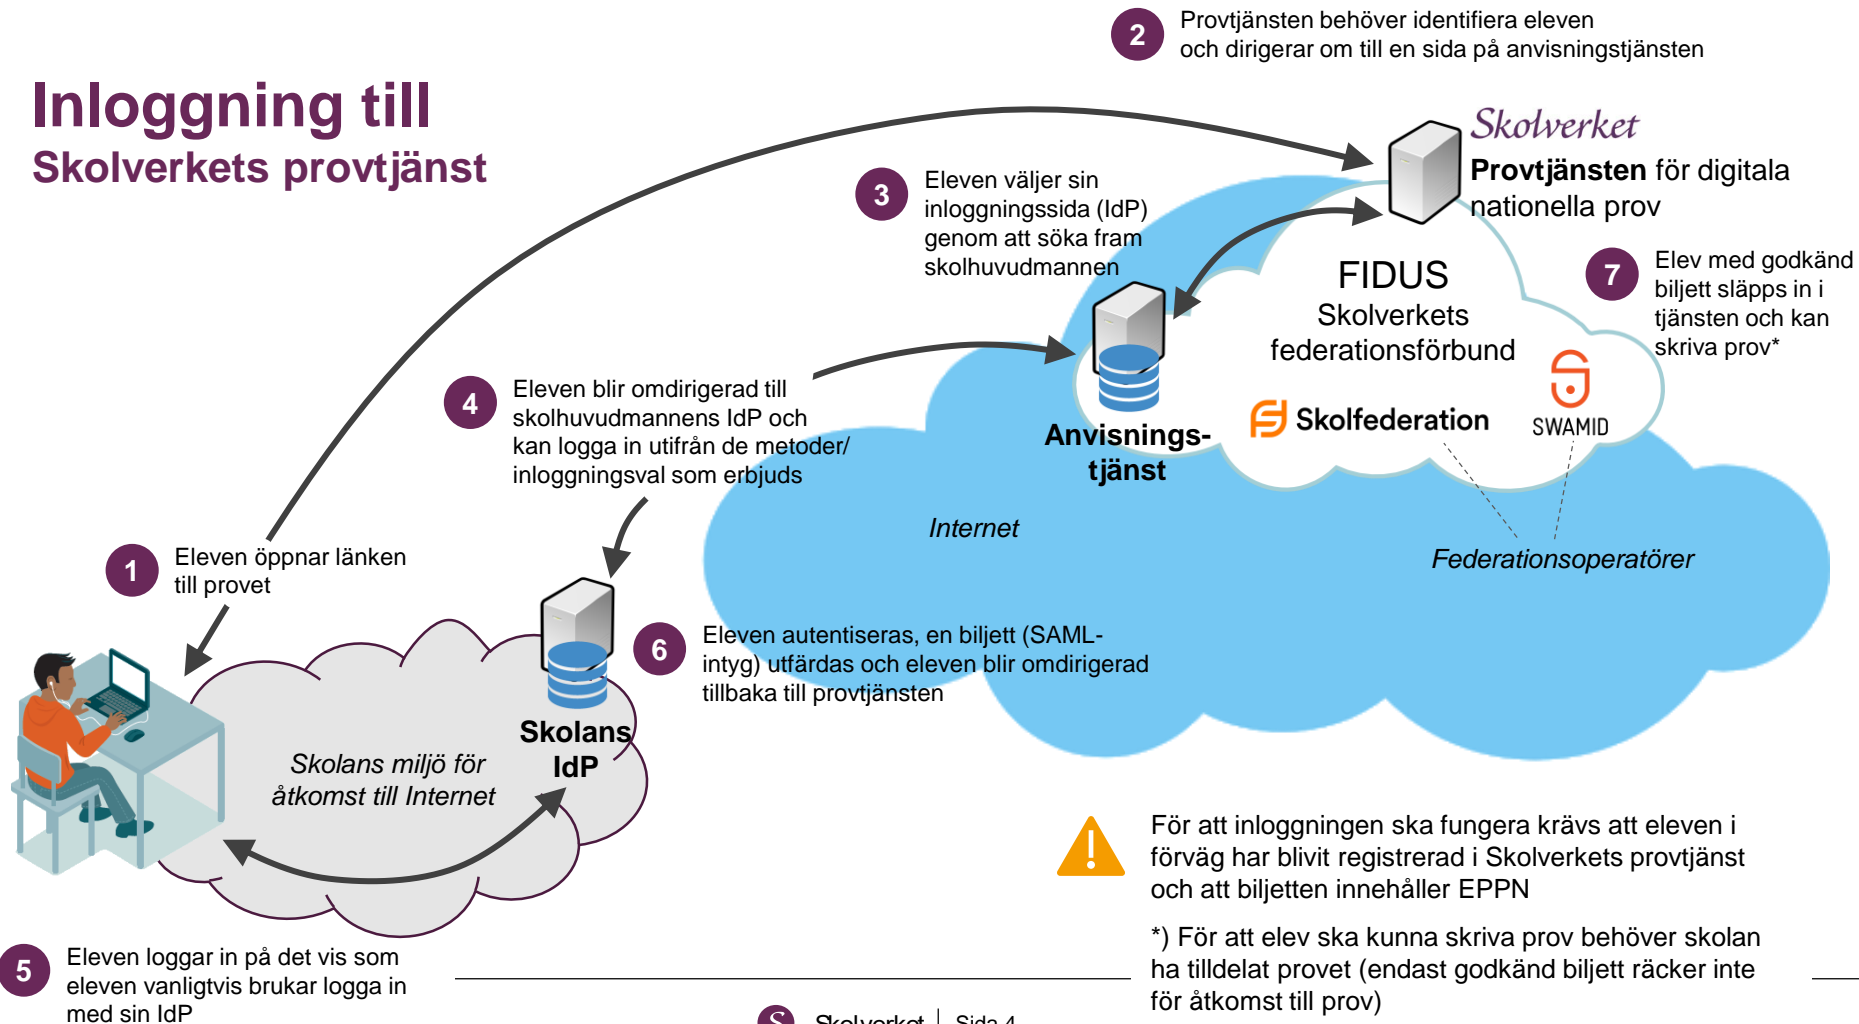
2 Provtjänsten behöver identifiera eleven och dirigerar om till en sida på anvisningstjänsten

Inloggning till
Skolverkets provtjänst

Skolverket
Provtjänsten för digitala nationella prov

3 Eleven väljer sin inloggningssida (IdP) genom att söka fram skolhuvudmannen

FIDUS
Skolverkets federationsförbund

7 Elev med godkänd biljett släpps in i tjänsten och kan skriva prov*

4 Eleven blir omdirigerad till skolhuvudmannens IdP och kan logga in utifrån de metoder/ inloggningsval som erbjuds

Anvisnings-tjänst

Skolfederation

SWAMID

Internet

Federationsoperatörer

1 Eleven öppnar länken till provet

Skolans IdP

6 Eleven autentiseras, en biljett (SAML-intyg) utfärdas och eleven blir omdirigerad tillbaka till provtjänsten

Skolans miljö för åtkomst till Internet

För att inloggningen ska fungera krävs att eleven i förväg har blivit registrerad i Skolverkets provtjänst och att biljetten innehåller EPPN

*) För att elev ska kunna skriva prov behöver skolan ha tilldelat provet (endast godkänd biljett räcker inte för åtkomst till prov)

5 Eleven loggar in på det vis som eleven vanligtvis brukar logga in med sin IdP

Skolverket | Sida 4